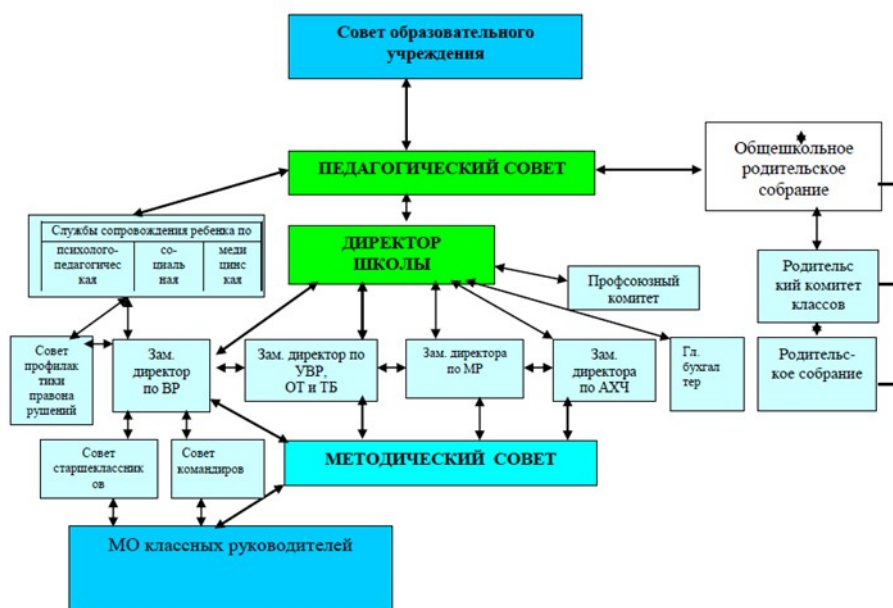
Совет образовательного учреждения

ПЕДАГОГИЧЕСКИЙ СОВЕТ

Общешкольное родительское собрание

Службы сопровождения ребенка по

| психолого-педагогическая | социальная | медицинская |
|---|---|---|

ДИРЕКТОР ШКОЛЫ

Профсоюзный комитет

Родительский комитет классов

Родительское собрание

Совет профилактики правонарушений

Зам. директор по ВР

Зам. директор по УВР, ОТ и ТБ

Зам. директора по МР

Зам. директора по АХЧ

Гл. бухгалтер

Совет старшеклассников

Совет командиров

МЕТОДИЧЕСКИЙ СОВЕТ

МО классных руководителей